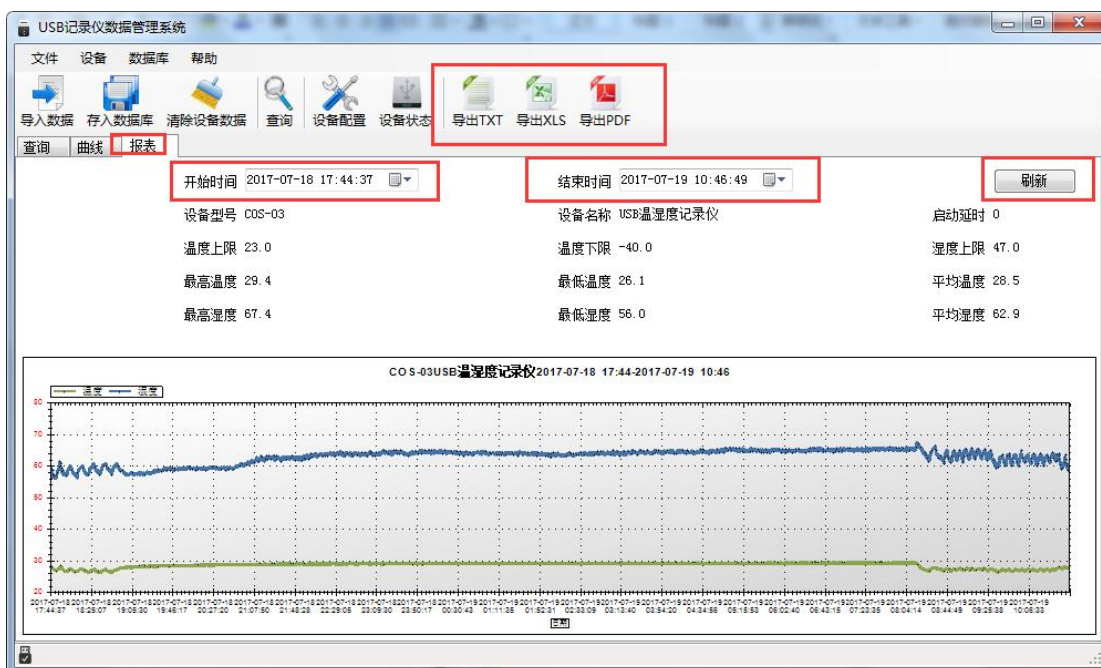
USB记录仪数据管理系统

文件 设备 数据库 帮助

导入数据 存入数据库 清除设备数据 查询 设备配置 设备状态 导出TXT 导出XLS 导出PDF

查询 曲线 报表

开始时间 2017-07-18 17:44:37

结束时间 2017-07-19 10:46:49

刷新

设备型号 COS-03
设备名称 USB温湿度记录仪
启动延时 0
温度上限 23.0
温度下限 -40.0
湿度上限 47.0
最高温度 29.4
最低温度 26.1
平均温度 28.5
最高湿度 67.4
最低湿度 56.0
平均湿度 62.9

COS-03USB温湿度记录仪2017-07-18 17:44-2017-07-19 10:46

温度 湿度

80
70
60
50
40
30
20

2017-07-18 17:44:37
2017-07-18 18:25:07
2017-07-18 19:05:30
2017-07-18 19:46:17
2017-07-18 20:27:20
2017-07-18 21:07:50
2017-07-18 21:48:28
2017-07-18 22:29:08
2017-07-18 23:09:30
2017-07-18 23:50:17
2017-07-19 00:30:43
2017-07-19 01:11:35
2017-07-19 01:52:31
2017-07-19 02:33:09
2017-07-19 03:13:40
2017-07-19 03:54:20
2017-07-19 04:34:56
2017-07-19 05:15:58
2017-07-19 06:02:40
2017-07-19 06:43:15
2017-07-19 07:23:35
2017-07-19 08:04:14
2017-07-19 08:44:49
2017-07-19 09:25:28
2017-07-19 10:06:03

日期